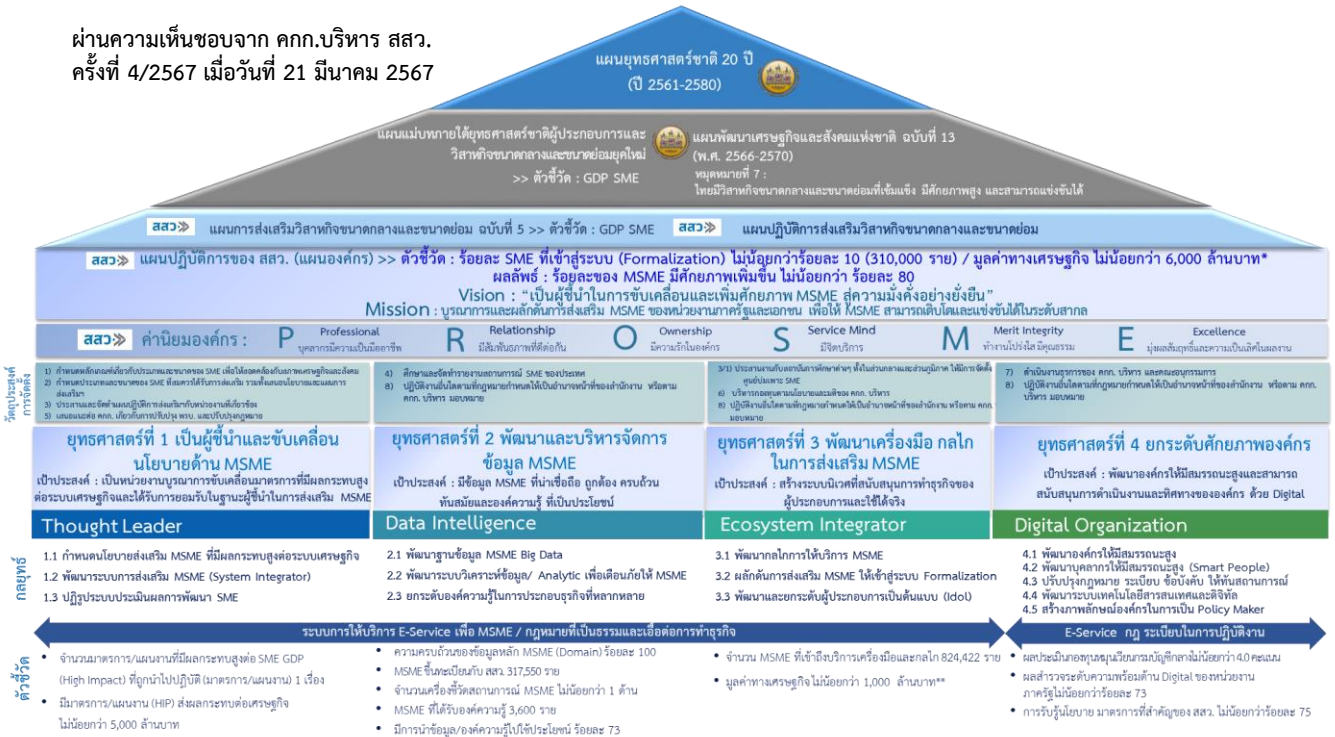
ผ่านความเห็นชอบจาก คกก.บริหาร สสว.
ครั้งที่ 4/2567 เมื่อวันที่ 21 มีนาคม 2567

แผนยุทธศาสตร์ชาติ 20 ปี
(ปี 2561-2580)

แผนแม่บทภายใต้ยุทธศาสตร์ชาติผู้ประกอบการและวิสาหกิจขนาดกลางและขนาดย่อมยุคใหม่
>> ตัวชี้วัด : GDP SME

แผนพัฒนาเศรษฐกิจและสังคมแห่งชาติ ฉบับที่ 13
(พ.ศ. 2566-2570)
หมุดหมายที่ 7 :
ไทยมีวิสาหกิจขนาดกลางและขนาดย่อมที่เข้มแข็ง มีศักยภาพสูง และสามารถแข่งขันได้

สสว.≫ แผนการส่งเสริมวิสาหกิจขนาดกลางและขนาดย่อม ฉบับที่ 5 >> ตัวชี้วัด : GDP SME
สสว.≫ แผนปฏิบัติการส่งเสริมวิสาหกิจขนาดกลางและขนาดย่อม

สสว.≫ แผนปฏิบัติการของ สสว. (แผนองค์กร) >> ตัวชี้วัด : ร้อยละ SME ที่เข้าสู่ระบบ (Formalization) ไม่น้อยกว่าร้อยละ 10 (310,000 ราย) / มูลค่าทางเศรษฐกิจ ไม่น้อยกว่า 6,000 ล้านบาท*
ผลลัพธ์ : ร้อยละของ MSME มีศักยภาพเพิ่มขึ้น ไม่น้อยกว่า ร้อยละ 80
Vision : "เป็นผู้ชี้นำในการขับเคลื่อนและเพิ่มศักยภาพ MSME สู่ความมั่งคั่งอย่างยั่งยืน"
Mission : บูรณาการและผลักดันการส่งเสริม MSME ของหน่วยงานภาครัฐและเอกชน เพื่อให้ MSME สามารถเติบโตและแข่งขันได้ในระดับสากล

สสว.≫ ค่านิยมองค์กร : P Professional บุคลากรมีความเป็นมืออาชีพ R Relationship มีสัมพันธภาพที่ดีต่อกัน O Ownership มีความรักในองค์กร S Service Mind มีจิตบริการ M Merit Integrity ทำงานโปร่งใส มีคุณธรรม E Excellence มุ่งผลสัมฤทธิ์และความเป็นเลิศในผลงาน

วัตถุประสงค์การจัดตั้ง
1) กำหนดหลักเกณฑ์เกี่ยวกับประเภทและขนาดของ SME เพื่อให้สอดคล้องกับสภาพเศรษฐกิจและสังคม
2) กำหนดประเภทและขนาดของ SME ที่สมควรได้รับการส่งเสริม รวมทั้งเสนอนโยบายและแผนการส่งเสริม
3) ประสานและจัดทำแผนปฏิบัติการส่งเสริมกับหน่วยงานที่เกี่ยวข้อง
5) เสนอแนะต่อ ครม. เกี่ยวกับการปรับปรุง พรบ. และปรับปรุงกฎหมาย
4) ศึกษาและจัดทำรายงานสถานการณ์ SME ของประเทศ
8) ปฏิบัติงานอื่นใดตามที่กฎหมายกำหนดให้เป็นอำนาจหน้าที่ของสำนักงาน หรือตาม คกก. บริหาร มอบหมาย
3/1) ประสานงานกับองค์กรภาคเอกชนต่างๆ ทั้งในส่วนกลางและส่วนภูมิภาค ให้มีการจัดตั้งศูนย์บ่มเพาะ SME
6) บริหารกองทุนตามนโยบายและมติของ คกก. บริหาร
8) ปฏิบัติงานอื่นใดตามที่กฎหมายกำหนดให้เป็นอำนาจหน้าที่ของสำนักงาน หรือตาม คกก. มอบหมาย
7) ดำเนินงานธุรการของ คกก. บริหาร และคณะอนุกรรมการ
8) ปฏิบัติงานอื่นใดตามที่กฎหมายกำหนดให้เป็นอำนาจหน้าที่ของสำนักงาน หรือตาม คกก. บริหาร มอบหมาย

ยุทธศาสตร์ที่ 1 เป็นผู้นำและขับเคลื่อนนโยบายด้าน MSME
เป้าประสงค์ : เป็นหน่วยงานบูรณาการขับเคลื่อนมาตรการที่มีผลกระทบสูงต่อระบบเศรษฐกิจและได้รับการยอมรับในฐานะผู้ชี้นำในการส่งเสริม MSME
Thought Leader

ยุทธศาสตร์ที่ 2 พัฒนาและบริหารจัดการข้อมูล MSME
เป้าประสงค์ : มีข้อมูล MSME ที่น่าเชื่อถือ ถูกต้อง ครบถ้วน ทันสมัยและองค์ความรู้ ที่เป็นประโยชน์
Data Intelligence

ยุทธศาสตร์ที่ 3 พัฒนาเครื่องมือ กลไกในการส่งเสริม MSME
เป้าประสงค์ : สร้างระบบนิเวศที่สนับสนุนการทำธุรกิจของผู้ประกอบการและใช้ได้จริง
Ecosystem Integrator

ยุทธศาสตร์ที่ 4 ยกระดับศักยภาพองค์กร
เป้าประสงค์ : พัฒนาองค์กรให้มีสมรรถนะสูงและสามารถสนับสนุนการดำเนินงานและทิศทางขององค์กร ด้วย Digital
Digital Organization

กลยุทธ์
1.1 กำหนดนโยบายส่งเสริม MSME ที่มีผลกระทบสูงต่อระบบเศรษฐกิจ
1.2 พัฒนาระบบการส่งเสริม MSME (System Integrator)
1.3 ปฏิรูประบบประเมินผลการพัฒนา SME

2.1 พัฒนาฐานข้อมูล MSME Big Data
2.2 พัฒนาระบบวิเคราะห์ข้อมูล/ Analytic เพื่อเตือนภัยให้ MSME
2.3 ยกระดับองค์ความรู้ในการประกอบธุรกิจที่หลากหลาย

3.1 พัฒนากลไกการให้บริการ MSME
3.2 ผลักดันการส่งเสริม MSME ให้เข้าสู่ระบบ Formalization
3.3 พัฒนาและยกระดับผู้ประกอบการเป็นต้นแบบ (Idol)

4.1 พัฒนาองค์กรให้มีสมรรถนะสูง
4.2 พัฒนาบุคลากรให้มีสมรรถนะสูง (Smart People)
4.3 ปรับปรุงกฎหมาย ระเบียบ ข้อบังคับ ให้ทันสถานการณ์
4.4 พัฒนาระบบเทคโนโลยีสารสนเทศและดิจิทัล
4.5 สร้างภาพลักษณ์องค์กรในการเป็น Policy Maker

ระบบการให้บริการ E-Service เพื่อ MSME / กฎหมายที่เป็นธรรมและเอื้อต่อการทำธุรกิจ
E-Service กฎ ระเบียบในการปฏิบัติงาน

ตัวชี้วัด
• จำนวนมาตรการ/แผนงานที่มีผลกระทบสูงต่อ SME GDP (High Impact) ที่ถูกนำไปปฏิบัติ (มาตรการ/แผนงาน) 1 เรื่อง
• มีมาตรการ/แผนงาน (HIP) ส่งผลกระทบต่อเศรษฐกิจไม่น้อยกว่า 5,000 ล้านบาท

• ความครบถ้วนของข้อมูลหลัก MSME (Domain) ร้อยละ 100
• MSME ขึ้นทะเบียนกับ สสว. 317,550 ราย
• จำนวนเครื่องชี้วัดสถานการณ์ MSME ไม่น้อยกว่า 1 ด้าน
• MSME ที่ได้รับองค์ความรู้ 3,600 ราย
• มีการนำข้อมูล/องค์ความรู้ไปใช้ประโยชน์ ร้อยละ 73

• จำนวน MSME ที่เข้าถึงบริการเครื่องมือและกลไก 824,422 ราย
• มูลค่าทางเศรษฐกิจไม่น้อยกว่า 1,000 ล้านบาท**

• ผลประเมินคุณธรรมและความโปร่งใสในการดำเนินงานของหน่วยงานภาครัฐไม่น้อยกว่า 4.0 คะแนน
• ผลสำรวจระดับความพร้อมด้าน Digital ของหน่วยงานภาครัฐไม่น้อยกว่าร้อยละ 73
• การรับรู้นโยบาย มาตรการที่สำคัญของ สสว. ไม่น้อยกว่าร้อยละ 75